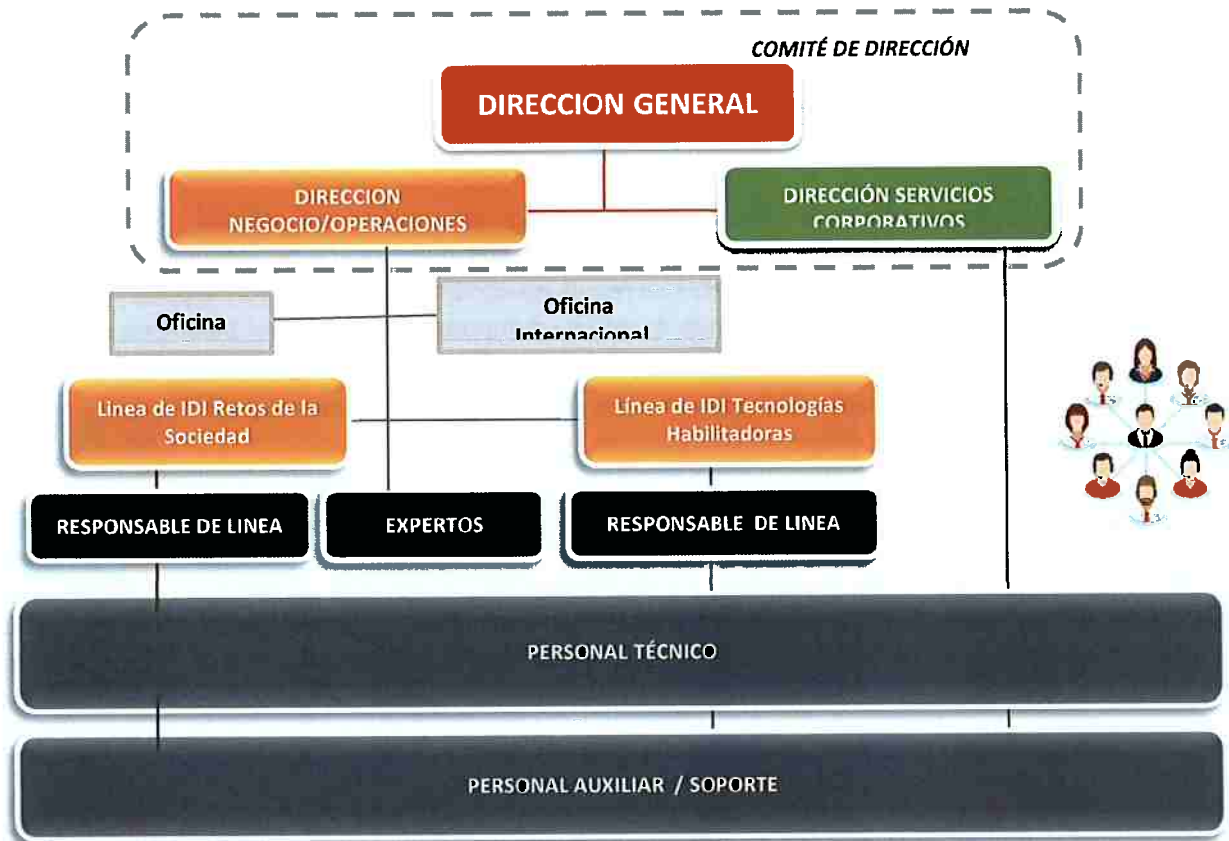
COMITÉ DE DIRECCIÓN

DIRECCION GENERAL

DIRECCION NEGOCIO/OPERACIONES

DIRECCIÓN SERVICIOS CORPORATIVOS

Oficina

Oficina Internacional

Linea de IDI Retos de la Sociedad

Linea de IDI Tecnologías Habilitadoras

RESPONSABLE DE LINEA

EXPERTOS

RESPONSABLE DE LINEA

PERSONAL TÉCNICO

PERSONAL AUXILIAR / SOPORTE